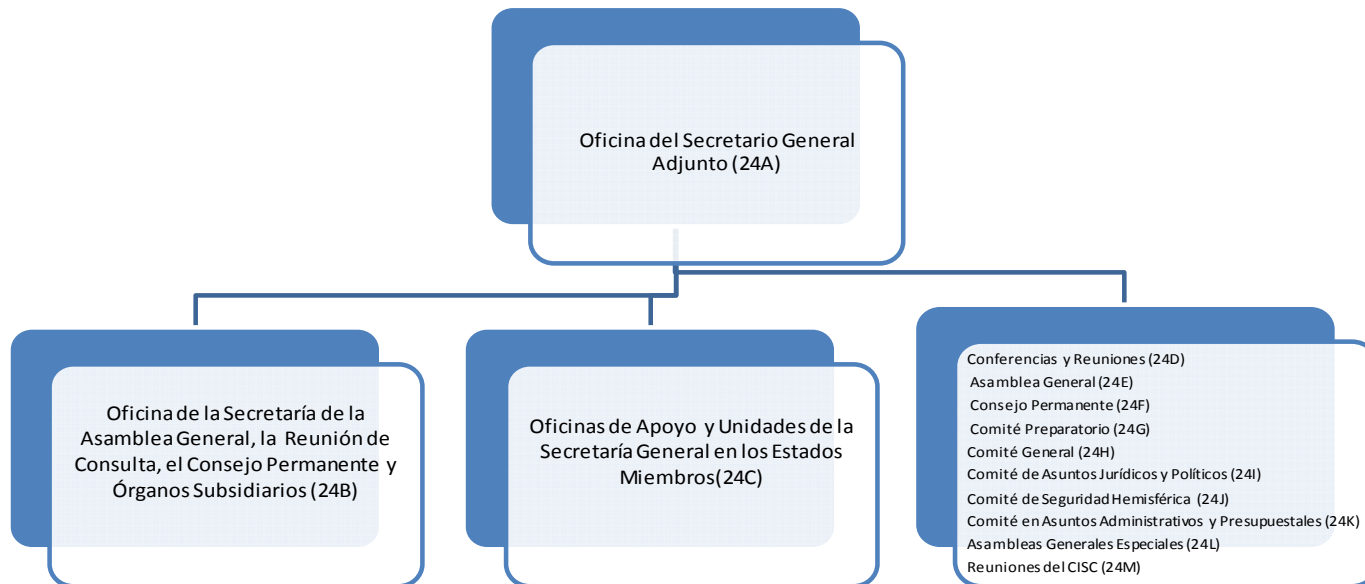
Oficina del Secretario General Adjunto (24A)

Oficina de la Secretaría de la Asamblea General, la Reunión de Consulta, el Consejo Permanente y Órganos Subsidiarios (24B)

Oficinas de Apoyo y Unidades de la Secretaría General en los Estados Miembros(24C)

Conferencias y Reuniones (24D)
Asamblea General (24E)
Consejo Permanente (24F)
Comité Preparatorio (24G)
Comité General (24H)
Comité de Asuntos Jurídicos y Políticos (24I)
Comité de Seguridad Hemisférica (24J)
Comité en Asuntos Administrativos y Presupuestales (24K)
Asambleas Generales Especiales (24L)
Reuniones del CISC (24M)